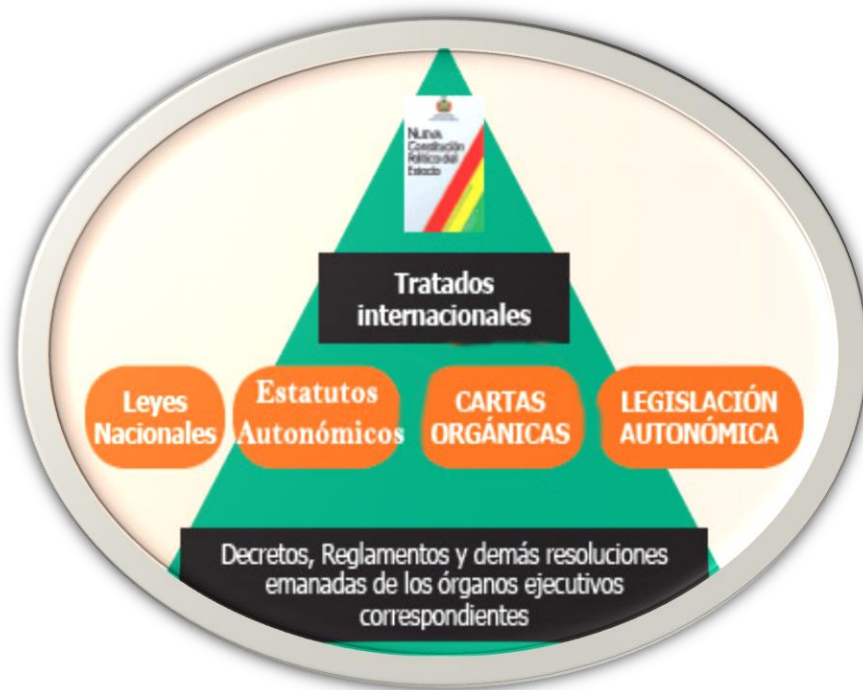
Nueva Constitución Política del Estado

Tratados internacionales

Leyes Nacionales

Estatutos Autonómicos

CARTAS ORGÁNICAS

LEGISLACIÓN AUTONÓMICA

Decretos, Reglamentos y demás resoluciones emanadas de los órganos ejecutivos correspondientes